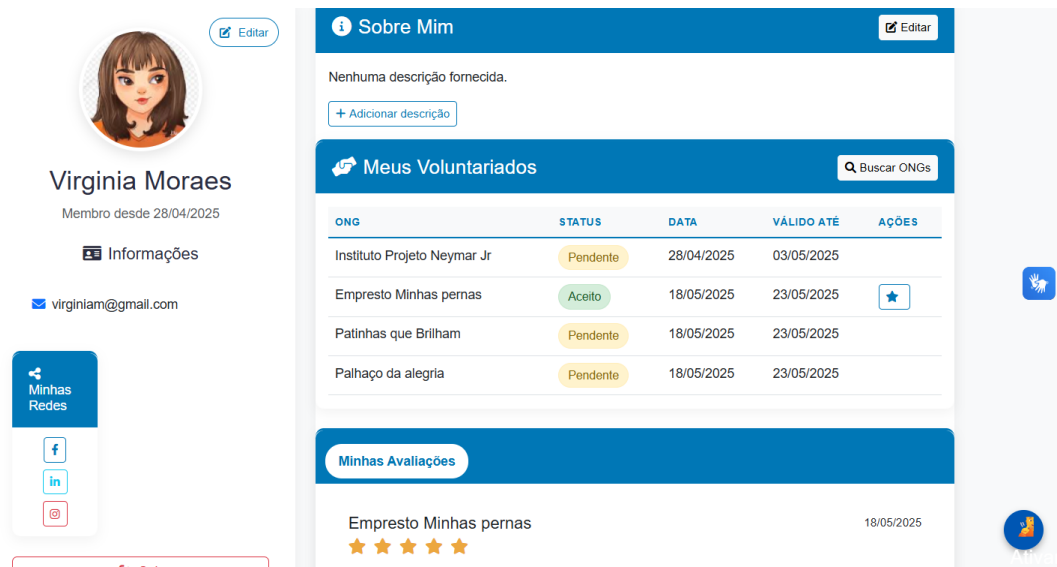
Editar

Virginia Moraes

Membro desde 28/04/2025

Informações

virginiam@gmail.com

Minhas Redes

Sobre Mim

Editar

Nenhuma descrição fornecida.

+ Adicionar descrição

Meus Voluntariados

Buscar ONGs

| ONG | STATUS | DATA | VÁLIDO ATÉ | AÇÕES |
|---|---|---|---|---|
| Instituto Projeto Neymar Jr | Pendente | 28/04/2025 | 03/05/2025 | |
| Empresto Minhas pernas | Aceito | 18/05/2025 | 23/05/2025 | |
| Patinhas que Brilham | Pendente | 18/05/2025 | 23/05/2025 | |
| Palhaço da alegria | Pendente | 18/05/2025 | 23/05/2025 | |

Minhas Avaliações

Empresto Minhas pernas

18/05/2025